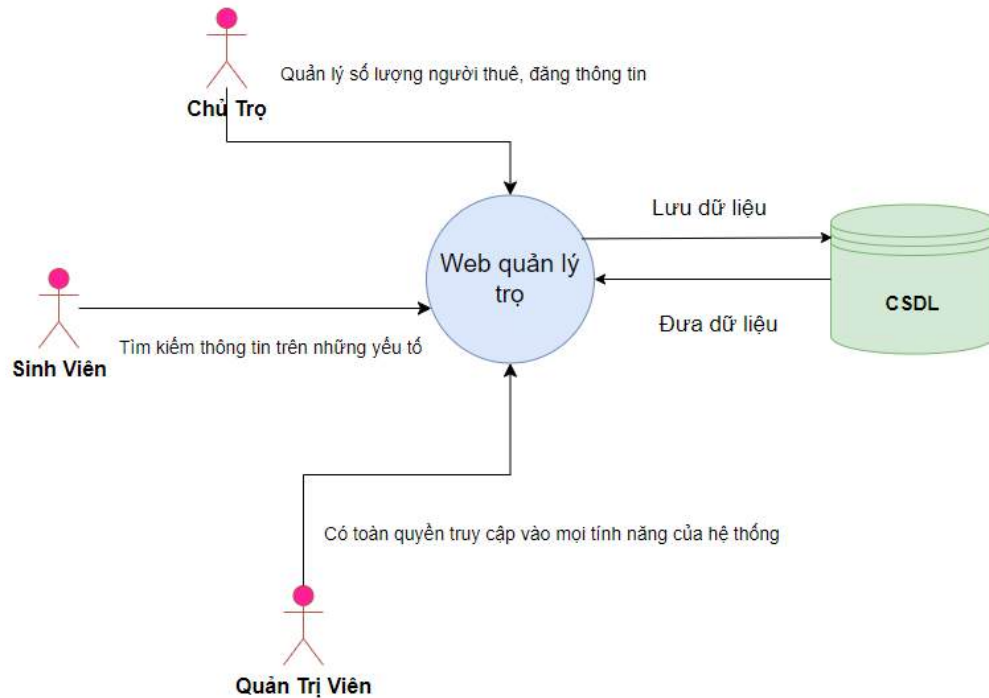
Quản lý số lượng người thuê, đăng thông tin

Chủ Trọ

Lưu dữ liệu

Web quản lý trọ

CSDL

Đưa dữ liệu

Sinh Viên

Tìm kiếm thông tin trên những yếu tố

Có toàn quyền truy cập vào mọi tính năng của hệ thống

Quản Trị Viên